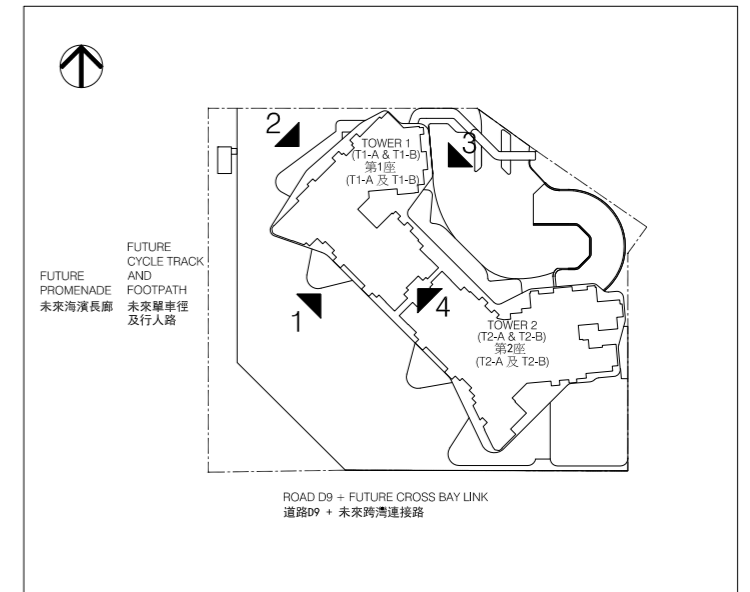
2

TOWER 1
(T1-A & T1-B)
第1座
(T1-A 及 T1-B)

3

FUTURE CYCLE TRACK AND FOOTPATH
未來單車徑及行人路

FUTURE PROMENADE
未來海濱長廊

1

4

TOWER 2
(T2-A & T2-B)
第2座
(T2-A 及 T2-B)

ROAD D9 + FUTURE CROSS BAY LINK
道路D9 + 未來跨灣連接路